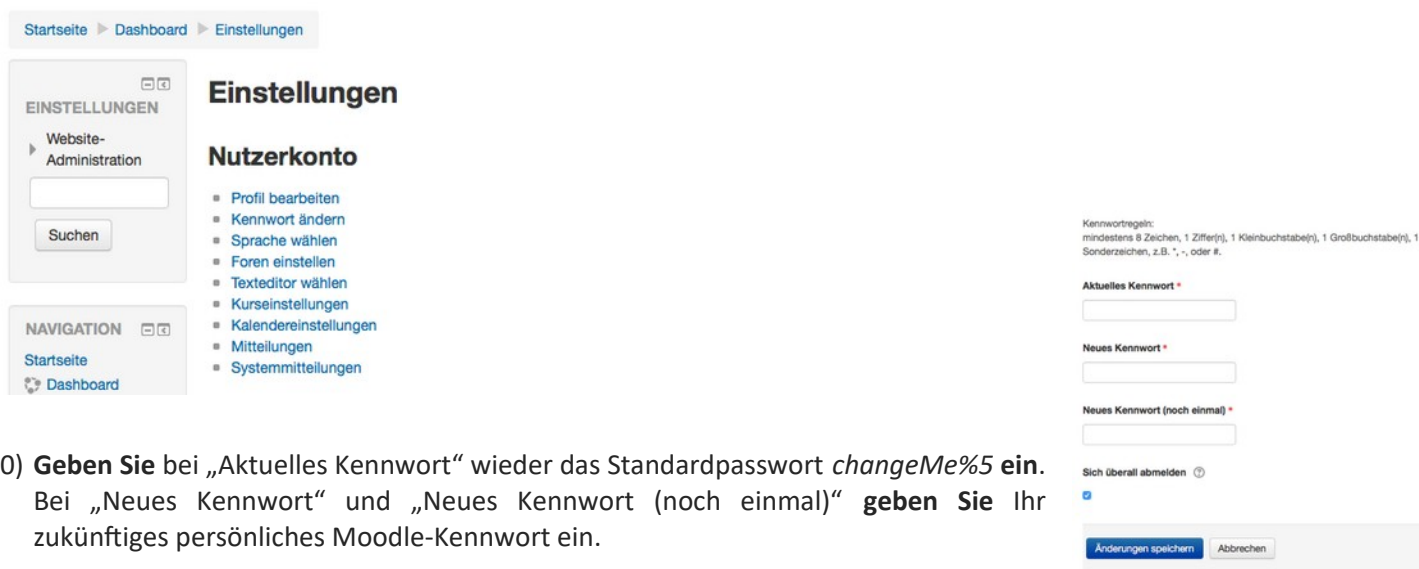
Startseite ▸ Dashboard ▸ Einstellungen

EINSTELLUNGEN

Website-Administration

Suchen

NAVIGATION

Startseite

Dashboard

Einstellungen

Nutzerkonto

- Profil bearbeiten
- Kennwort ändern
- Sprache wählen
- Foren einstellen
- Texteditor wählen
- Kurseinstellungen
- Kalendereinstellungen
- Mitteilungen
- Systemmitteilungen

Kennwortregeln:
mindestens 8 Zeichen, 1 Ziffer(n), 1 Kleinbuchstabe(n), 1 Großbuchstabe(n), 1 Sonderzeichen, z.B. *, -, oder #.

Aktuelles Kennwort *

Neues Kennwort *

Neues Kennwort (noch einmal) *

Sich überall abmelden

Änderungen speichern | Abbrechen

0) **Geben Sie** bei „Aktuelles Kennwort" wieder das Standardpasswort *changeMe%5* **ein**. Bei „Neues Kennwort" und „Neues Kennwort (noch einmal)" **geben Sie** Ihr zukünftiges persönliches Moodle-Kennwort ein.